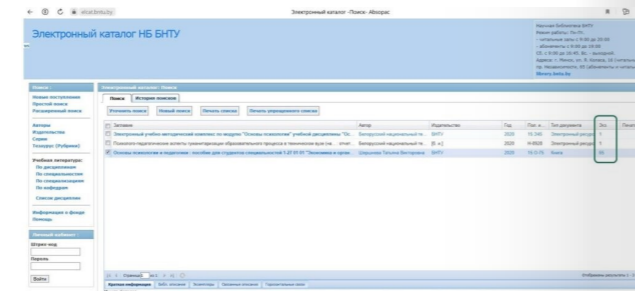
elcat.bntu.by

Электронный каталог -Поиск- Absopac

Электронный каталог НБ БНТУ

Научная библиотека БНТУ
Режим работы: Пн-Пт:
- читальные залы с 9:00 до 20:00
- абонементы с 9:00 до 19:00
Сб. с 9:00 до 16:45. Вс. - выходной
Адрес: г. Минск, пр. Независимости, 65
library.bntu.by

Поиск
Новые поступления
Простой поиск
Расширенный поиск

Авторы
Издательства
Серии
Тезаурус (Рубрики)

Учебная литература:
По дисциплинам
По специальностям
По специализациям
По кафедрам
Список дисциплин

Информация о фонде
Помощь

Личный кабинет
Штрих-код
Пароль
Войти

Электронный каталог: Поиск

Поиск | История поисков

Уточнить поиск | Новый поиск | Печать списка | Печать упорядоченного списка

| | Заглавие | Автор | Издательство | Год | Пол. ш. | Тип документа | Экз. |
|---|---|---|---|---|---|---|---|
| | Электронный учебно-методический комплекс по модулю "Основы психологии" учебной дисциплины "Ос... | Белорусский национальный те... | БНТУ | 2020 | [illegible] | Электронный ресурс | 1 |
| | Психолого-педагогические аспекты гуманитаризации образовательного процесса в техническом вузе (на ... | Белорусский национальный те... | [б. и.] | 2020 | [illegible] | Электронный ресурс | 1 |
| ☑ | Основы психологии и педагогики : пособие для студентов специальностей 1-27 01 01 "Экономика и орган... | Шершнева Татьяна Викторовна | БНТУ | 2020 | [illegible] | Книга | 100 |

Страница 1 из 1

Отображены результаты 1 - 3

Краткая информация | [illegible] | Экземпляры | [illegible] | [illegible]